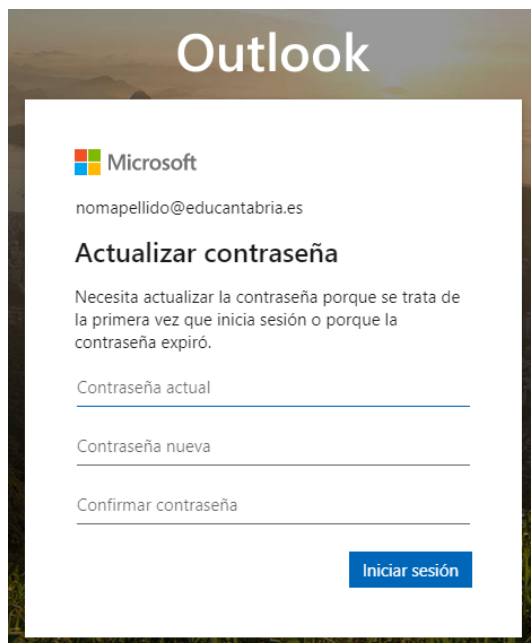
Outlook

Microsoft

nomapellido@educantabria.es

Actualizar contraseña

Necesita actualizar la contraseña porque se trata de la primera vez que inicia sesión o porque la contraseña expiró.

Contraseña actual

Contraseña nueva

Confirmar contraseña

Iniciar sesión